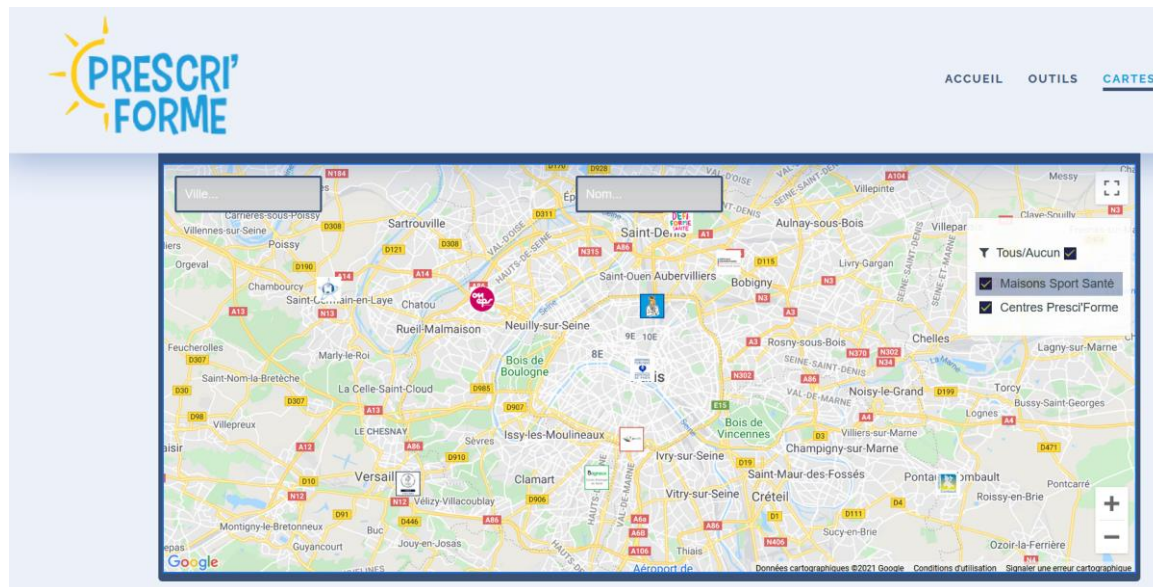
PRESCRI' FORME

ACCUEIL OUTILS CARTES

Ville...

Nom...

Tous/Aucun

Maisons Sport Santé

Centres Presci'Forme

Carrières-sous-Poissy
Villennes-sur-Seine
Poissy
Orgeval
Chambourcy
Saint-Germain-en-Laye
Sartrouville
Chatou
Rueil-Malmaison
Feucherolles
Marly-le-Roi
Saint-Nom-la-Bretèche
La Celle-Saint-Cloud
Villepreux
LE CHESNAY
Versailles
Vélizy-Villacoublay
Montigny-le-Bretonneux
Buc
Guyancourt
Jouy-en-Josas
Neuilly-sur-Seine
Bois de Boulogne
Saint-Denis
Saint-Ouen
Aubervilliers
Aulnay-sous-Bois
Bobigny
Livry-Gargan
Villepinte
Villeparisis
Claye-Souilly
Messy
Rosny-sous-Bois
Chelles
Lagny-sur-Marne
Noisy-le-Grand
Torcy
Bussy-Saint-Georges
Lognes
Villiers-sur-Marne
Champigny-sur-Marne
Bois de Vincennes
Issy-les-Moulineaux
Sèvres
Clamart
Ivry-sur-Seine
Vitry-sur-Seine
Saint-Maur-des-Fossés
Créteil
Sucy-en-Brie
Pontault-Combault
Roissy-en-Brie
Pontcarré
Ozoir-la-Ferrière
Thiais
Aéroport de
9E 10E
8E
Paris
Google
Données cartographiques ©2021 Google Conditions d'utilisation Signaler une erreur cartographique